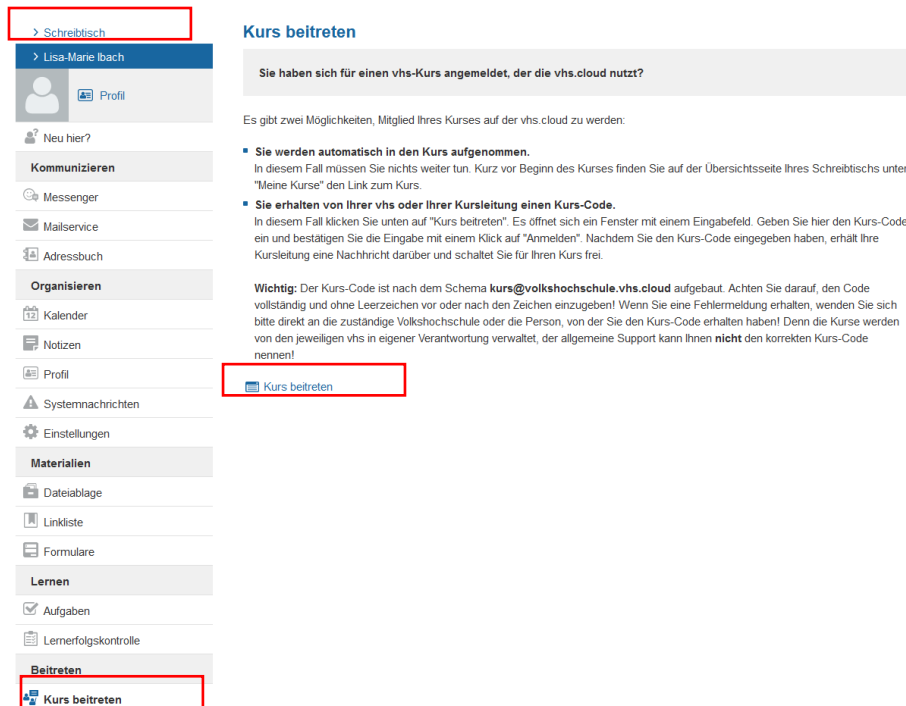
> Schreibtisch

> Lisa-Marie Ibach

Profil

Neu hier?

Kommunizieren

Messenger

Mailservice

Adressbuch

Organisieren

Kalender

Notizen

Profil

Systemnachrichten

Einstellungen

Materialien

Dateiablage

Linkliste

Formulare

Lernen

Aufgaben

Lernerfolgskontrolle

Beitreten

Kurs beitreten

Kurs beitreten

Sie haben sich für einen vhs-Kurs angemeldet, der die vhs.cloud nutzt?

Es gibt zwei Möglichkeiten, Mitglied Ihres Kurses auf der vhs.cloud zu werden:

- **Sie werden automatisch in den Kurs aufgenommen.**
In diesem Fall müssen Sie nichts weiter tun. Kurz vor Beginn des Kurses finden Sie auf der Übersichtsseite Ihres Schreibtischs unter "Meine Kurse" den Link zum Kurs.
- **Sie erhalten von Ihrer vhs oder Ihrer Kursleitung einen Kurs-Code.**
In diesem Fall klicken Sie unten auf "Kurs beitreten". Es öffnet sich ein Fenster mit einem Eingabefeld. Geben Sie hier den Kurs-Code ein und bestätigen Sie die Eingabe mit einem Klick auf "Anmelden". Nachdem Sie den Kurs-Code eingegeben haben, erhält Ihre Kursleitung eine Nachricht darüber und schaltet Sie für Ihren Kurs frei.

**Wichtig:** Der Kurs-Code ist nach dem Schema **kurs@volkshochschule.vhs.cloud** aufgebaut. Achten Sie darauf, den Code vollständig und ohne Leerzeichen vor oder nach den Zeichen einzugeben! Wenn Sie eine Fehlermeldung erhalten, wenden Sie sich bitte direkt an die zuständige Volkshochschule oder die Person, von der Sie den Kurs-Code erhalten haben! Denn die Kurse werden von den jeweiligen vhs in eigener Verantwortung verwaltet, der allgemeine Support kann Ihnen **nicht** den korrekten Kurs-Code nennen!

Kurs beitreten